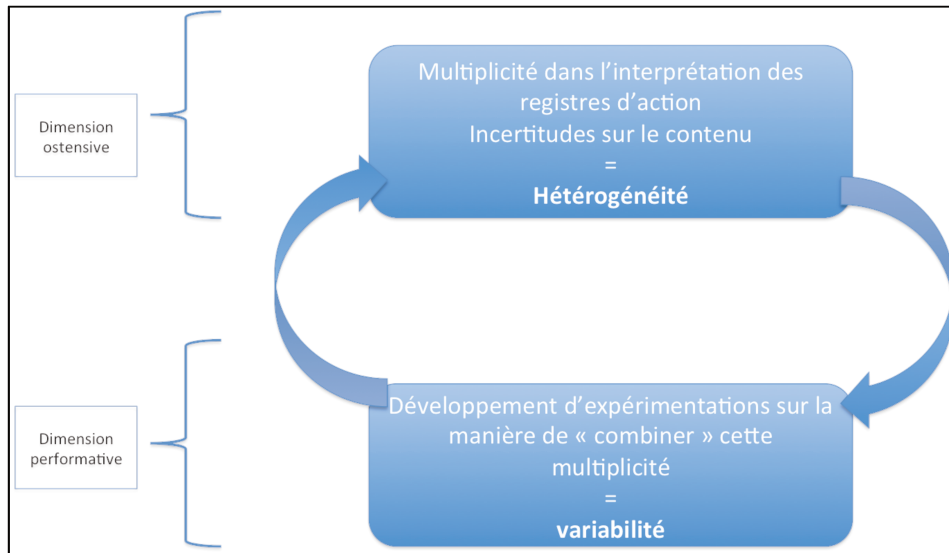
Dimension ostensive

Multiplicité dans l'interprétation des registres d'action
Incertitudes sur le contenu
=
**Hétérogénéité**

Dimension performative

Développement d'expérimentations sur la manière de « combiner » cette multiplicité
=
**variabilité**